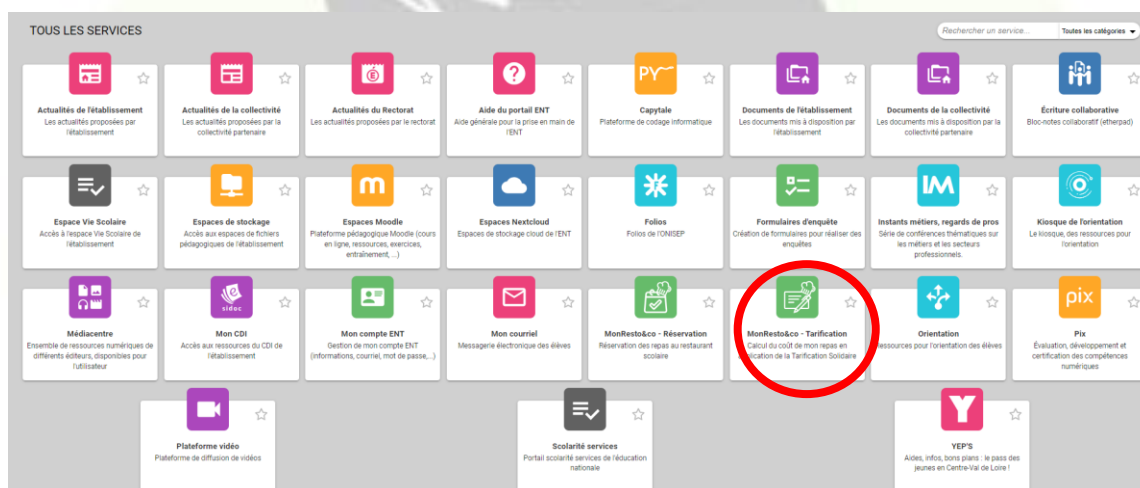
TOUS LES SERVICES

Rechercher un service...

Toutes les catégories

Actualités de l'établissement
Les actualités proposées par l'établissement

Actualités de la collectivité
Les actualités proposées par la collectivité partenaire

Actualités du Rectorat
Les actualités proposées par le rectorat

Aide du portail ENT
Aide générale pour la prise en main de l'ENT

PY
Capytale
Plateforme de codage informatique

Documents de l'établissement
Les documents mis à disposition par l'établissement

Documents de la collectivité
Les documents mis à disposition par la collectivité partenaire

Écriture collaborative
Bloc-notes collaboratif (etherpad)

Espace Vie Scolaire
Accès à l'espace Vie Scolaire de l'établissement

Espaces de stockage
Accès aux espaces de fichiers pédagogiques de l'établissement

Espaces Moodle
Plateforme pédagogique Moodle (cours en ligne, ressources, exercices, entraînement, ...)

Espaces Nextcloud
Espaces de stockage cloud de l'ENT

Folios
Folios de l'ONISEP

Formulaires d'enquête
Création de formulaires pour réaliser des enquêtes

IM
Instants métiers, regards de pros
Série de conférences thématiques sur les métiers et les secteurs professionnels.

Kiosque de l'orientation
Le kiosque, des ressources pour l'orientation

Médiacentre
Ensemble de ressources numériques de différents éditeurs, disponibles pour l'utilisateur

sidoc
Mon CDI
Accès aux ressources du CDI de l'établissement

Mon compte ENT
Gestion de mon compte ENT (informations, courriel, mot de passe, ...)

Mon courriel
Messagerie électronique des élèves

MonResto&co - Réservation
Réservation des repas au restaurant scolaire

MonResto&co - Tarification
Calcul du coût de mon repas en application de la Tarification Solidaire

Orientation
Ressources pour l'orientation des élèves

pix
Pix
Évaluation, développement et certification des compétences numériques

Plateforme vidéo
Plateforme de diffusion de vidéos

Scolarité services
Portail scolarité services de l'éducation nationale

Y
YEP'S
Aides, infos, bons plans : le pass des jeunes en Centre-Val de Loire !